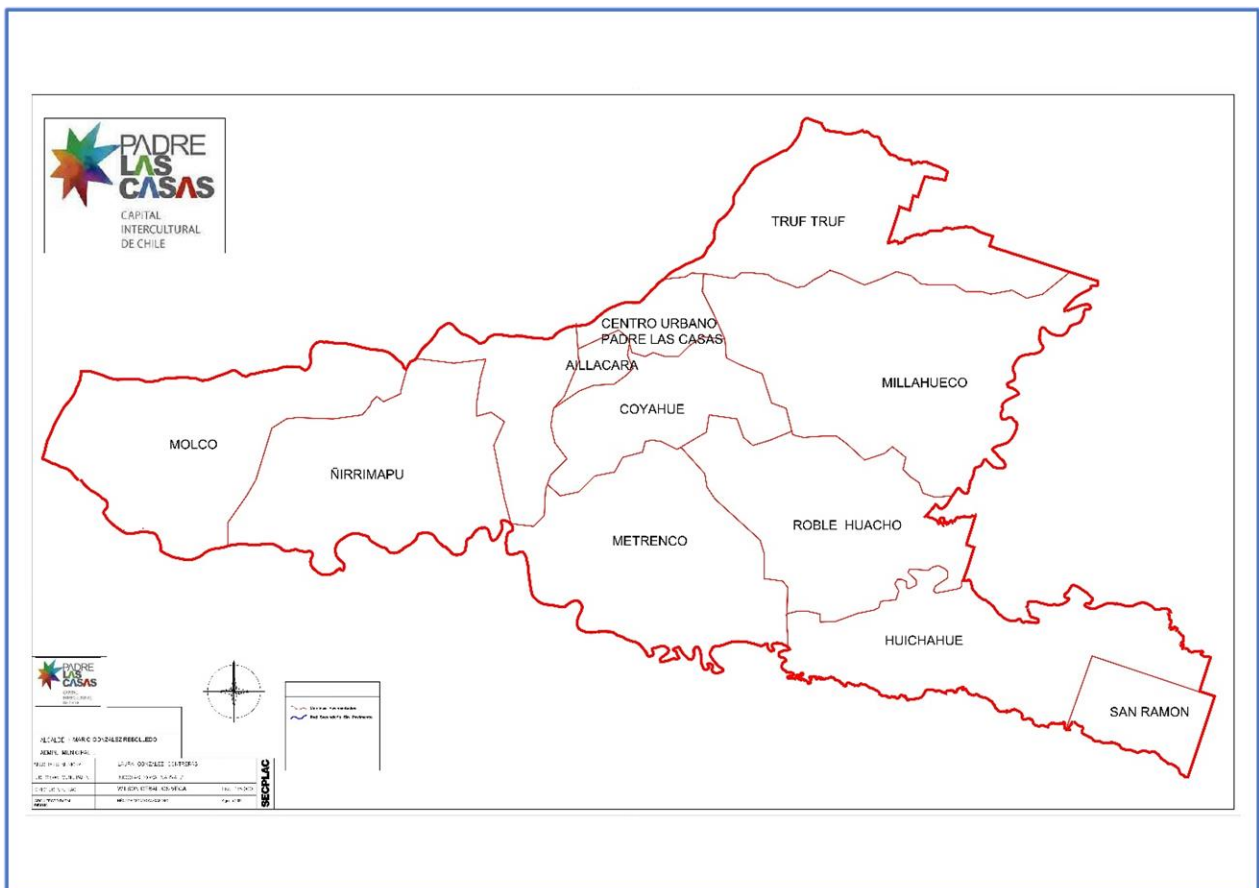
PADRE LAS CASAS
CAPITAL INTERCULTURAL DE CHILE

TRUF TRUF

CENTRO URBANO PADRE LAS CASAS

AILLACARA

MILLAHUECO

COYAHUE

MOLCO

ÑIRRIMAPU

METRENCO

ROBLE HUACHO

HUICHAHUE

SAN RAMON

PADRE LAS CASAS

ALCALDE : MARIO GONZALEZ REBOLLEDO
ADMIN. MUNICIPAL
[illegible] LAURA GONZALEZ CONTRERAS
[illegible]
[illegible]
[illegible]

SECPLAC

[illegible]
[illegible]